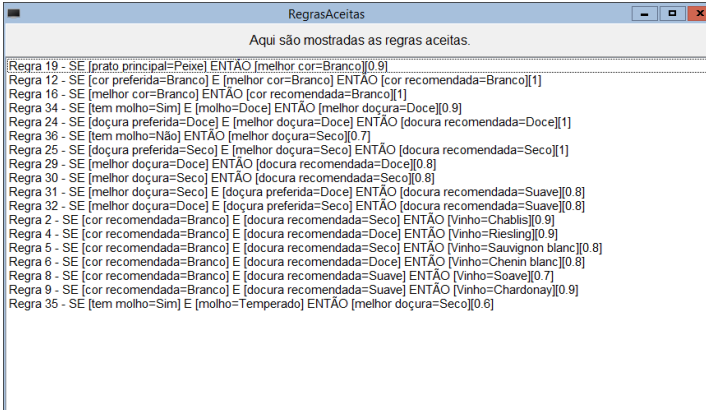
RegrasAceitas

Aqui são mostradas as regras aceitas.

Regra 19 - SE [prato principal=Peixe] ENTÃO [melhor cor=Branco][0.9]
Regra 12 - SE [cor preferida=Branco] E [melhor cor=Branco] ENTÃO [cor recomendada=Branco][1]
Regra 16 - SE [melhor cor=Branco] ENTÃO [cor recomendada=Branco][1]
Regra 34 - SE [tem molho=Sim] E [molho=Doce] ENTÃO [melhor doçura=Doce][0.9]
Regra 24 - SE [doçura preferida=Doce] E [melhor doçura=Doce] ENTÃO [docura recomendada=Doce][1]
Regra 36 - SE [tem molho=Não] ENTÃO [melhor doçura=Seco][0.7]
Regra 25 - SE [doçura preferida=Seco] E [melhor doçura=Seco] ENTÃO [docura recomendada=Seco][1]
Regra 29 - SE [melhor doçura=Doce] ENTÃO [docura recomendada=Doce][0.8]
Regra 30 - SE [melhor doçura=Seco] ENTÃO [docura recomendada=Seco][0.8]
Regra 31 - SE [melhor doçura=Seco] E [doçura preferida=Doce] ENTÃO [docura recomendada=Suave][0.8]
Regra 32 - SE [melhor doçura=Doce] E [doçura preferida=Seco] ENTÃO [docura recomendada=Suave][0.8]
Regra 2 - SE [cor recomendada=Branco] E [docura recomendada=Seco] ENTÃO [Vinho=Chablis][0.9]
Regra 4 - SE [cor recomendada=Branco] E [docura recomendada=Doce] ENTÃO [Vinho=Riesling][0.9]
Regra 5 - SE [cor recomendada=Branco] E [docura recomendada=Seco] ENTÃO [Vinho=Sauvignon blanc][0.8]
Regra 6 - SE [cor recomendada=Branco] E [docura recomendada=Doce] ENTÃO [Vinho=Chenin blanc][0.8]
Regra 8 - SE [cor recomendada=Branco] E [docura recomendada=Suave] ENTÃO [Vinho=Soave][0.7]
Regra 9 - SE [cor recomendada=Branco] E [docura recomendada=Suave] ENTÃO [Vinho=Chardonay][0.9]
Regra 35 - SE [tem molho=Sim] E [molho=Temperado] ENTÃO [melhor doçura=Seco][0.6]